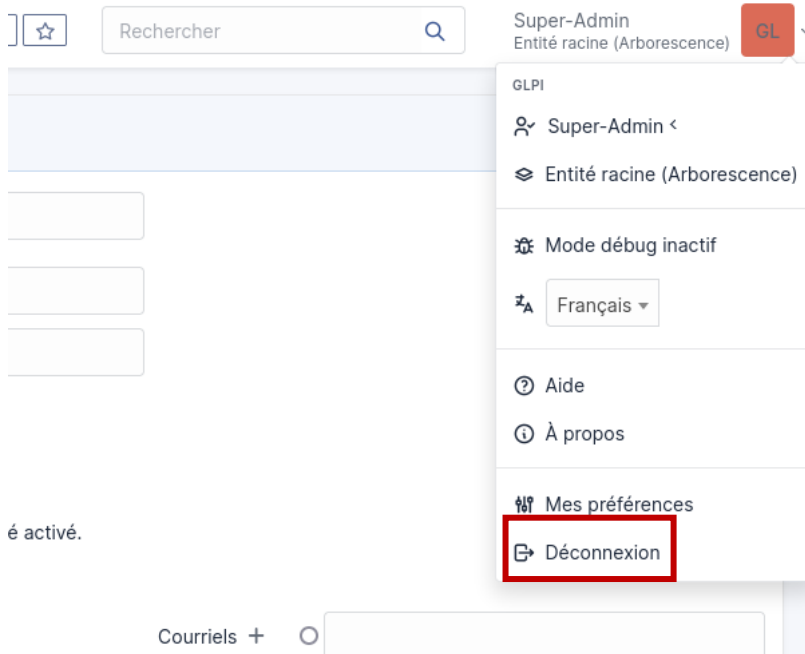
Rechercher

Super-Admin
Entité racine (Arborescence)
GL

GLPI
Super-Admin ‹
Entité racine (Arborescence)

Mode débug inactif
Français

Aide
À propos

Mes préférences
Déconnexion

é activé.

Courriels +